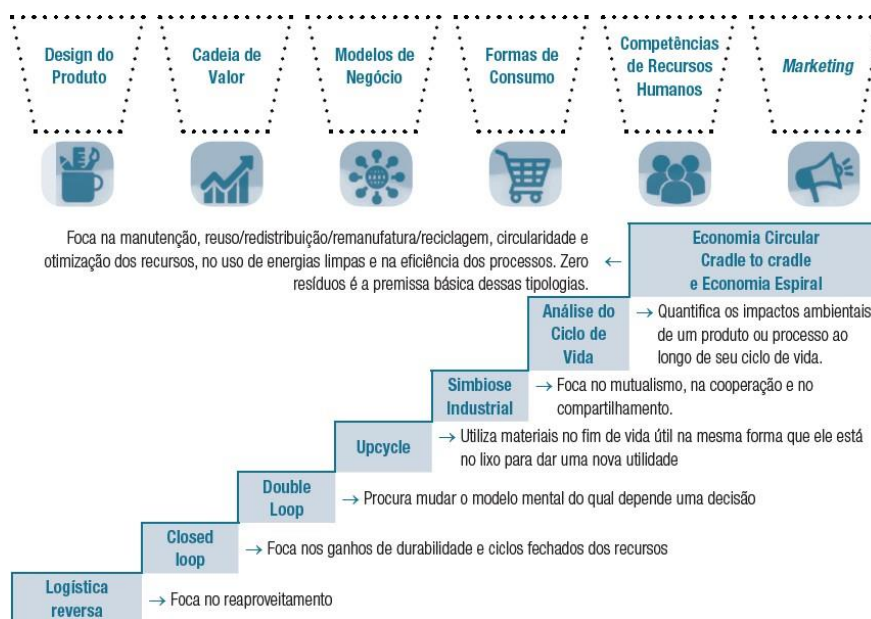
Design do Produto

Cadeia de Valor

Modelos de Negócio

Formas de Consumo

Competências de Recursos Humanos

*Marketing*

Foca na manutenção, reuso/redistribuição/remanufatura/reciclagem, circularidade e otimização dos recursos, no uso de energias limpas e na eficiência dos processos. Zero resíduos é a premissa básica dessas tipologias. ←

Economia Circular Cradle to cradle e Economia Espiral

Análise do Ciclo de Vida

→ Quantifica os impactos ambientais de um produto ou processo ao longo de seu ciclo de vida.

Simbiose Industrial

→ Foca no mutualismo, na cooperação e no compartilhamento.

Upcycle

→ Utiliza materiais no fim de vida útil na mesma forma que ele está no lixo para dar uma nova utilidade

Double Loop

→ Procura mudar o modelo mental do qual depende uma decisão

Closed loop

→ Foca nos ganhos de durabilidade e ciclos fechados dos recursos

Logística reversa

→ Foca no reaproveitamento